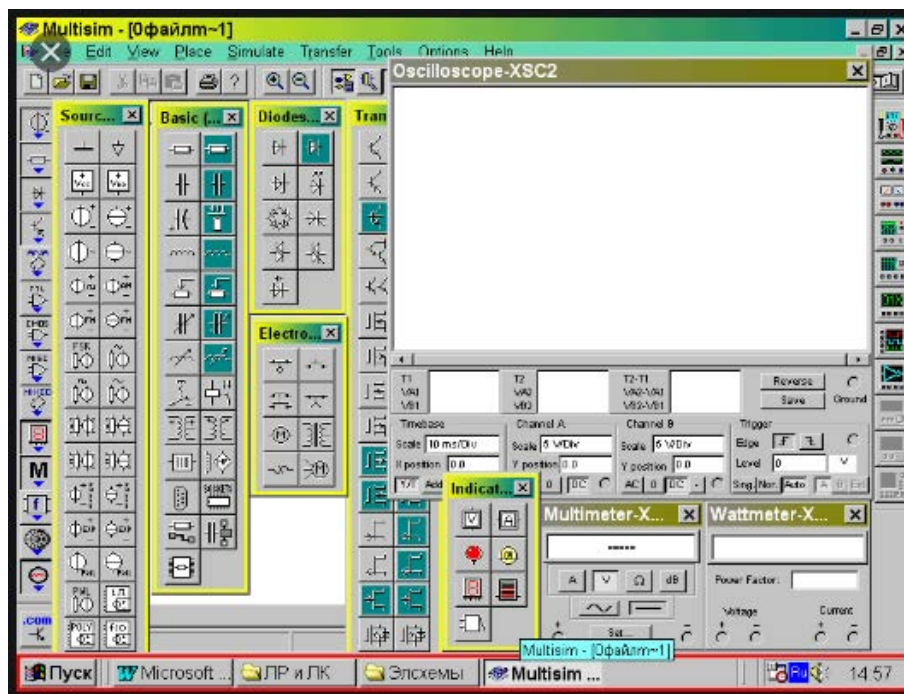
Multisim - [Офайлм~1]

Edit View Place Simulate Transfer Tools Options Help

Sourc...

Basic (...

Diodes...

Tran

Electro...

Oscilloscope-XSC2

T1
VA1
VB1

T2
VA2
VB2

T2-T1
VA2-VA1
VB2-VB1

Reverse

Save

Ground

Timebase
Scale 10 ms/Div
X position 0.0
Y/T Add

Channel A
Scale 5 V/Div
Y position 0.0
AC 0 DC

Channel B
Scale 5 V/Div
Y position 0.0
AC 0 DC

Trigger
Edge
Level 0
Sing. Nor. Auto

V

Indicat...

Multimeter-X...

A V Ω dB

Set...

Wattmeter-X...

Power Factor:

Voltage

Current

.com

Multisim - [Офайлм~1]

Пуск

Microsoft ...

ЛР и ЛК

Элсхемы

Multisim ...

14:57